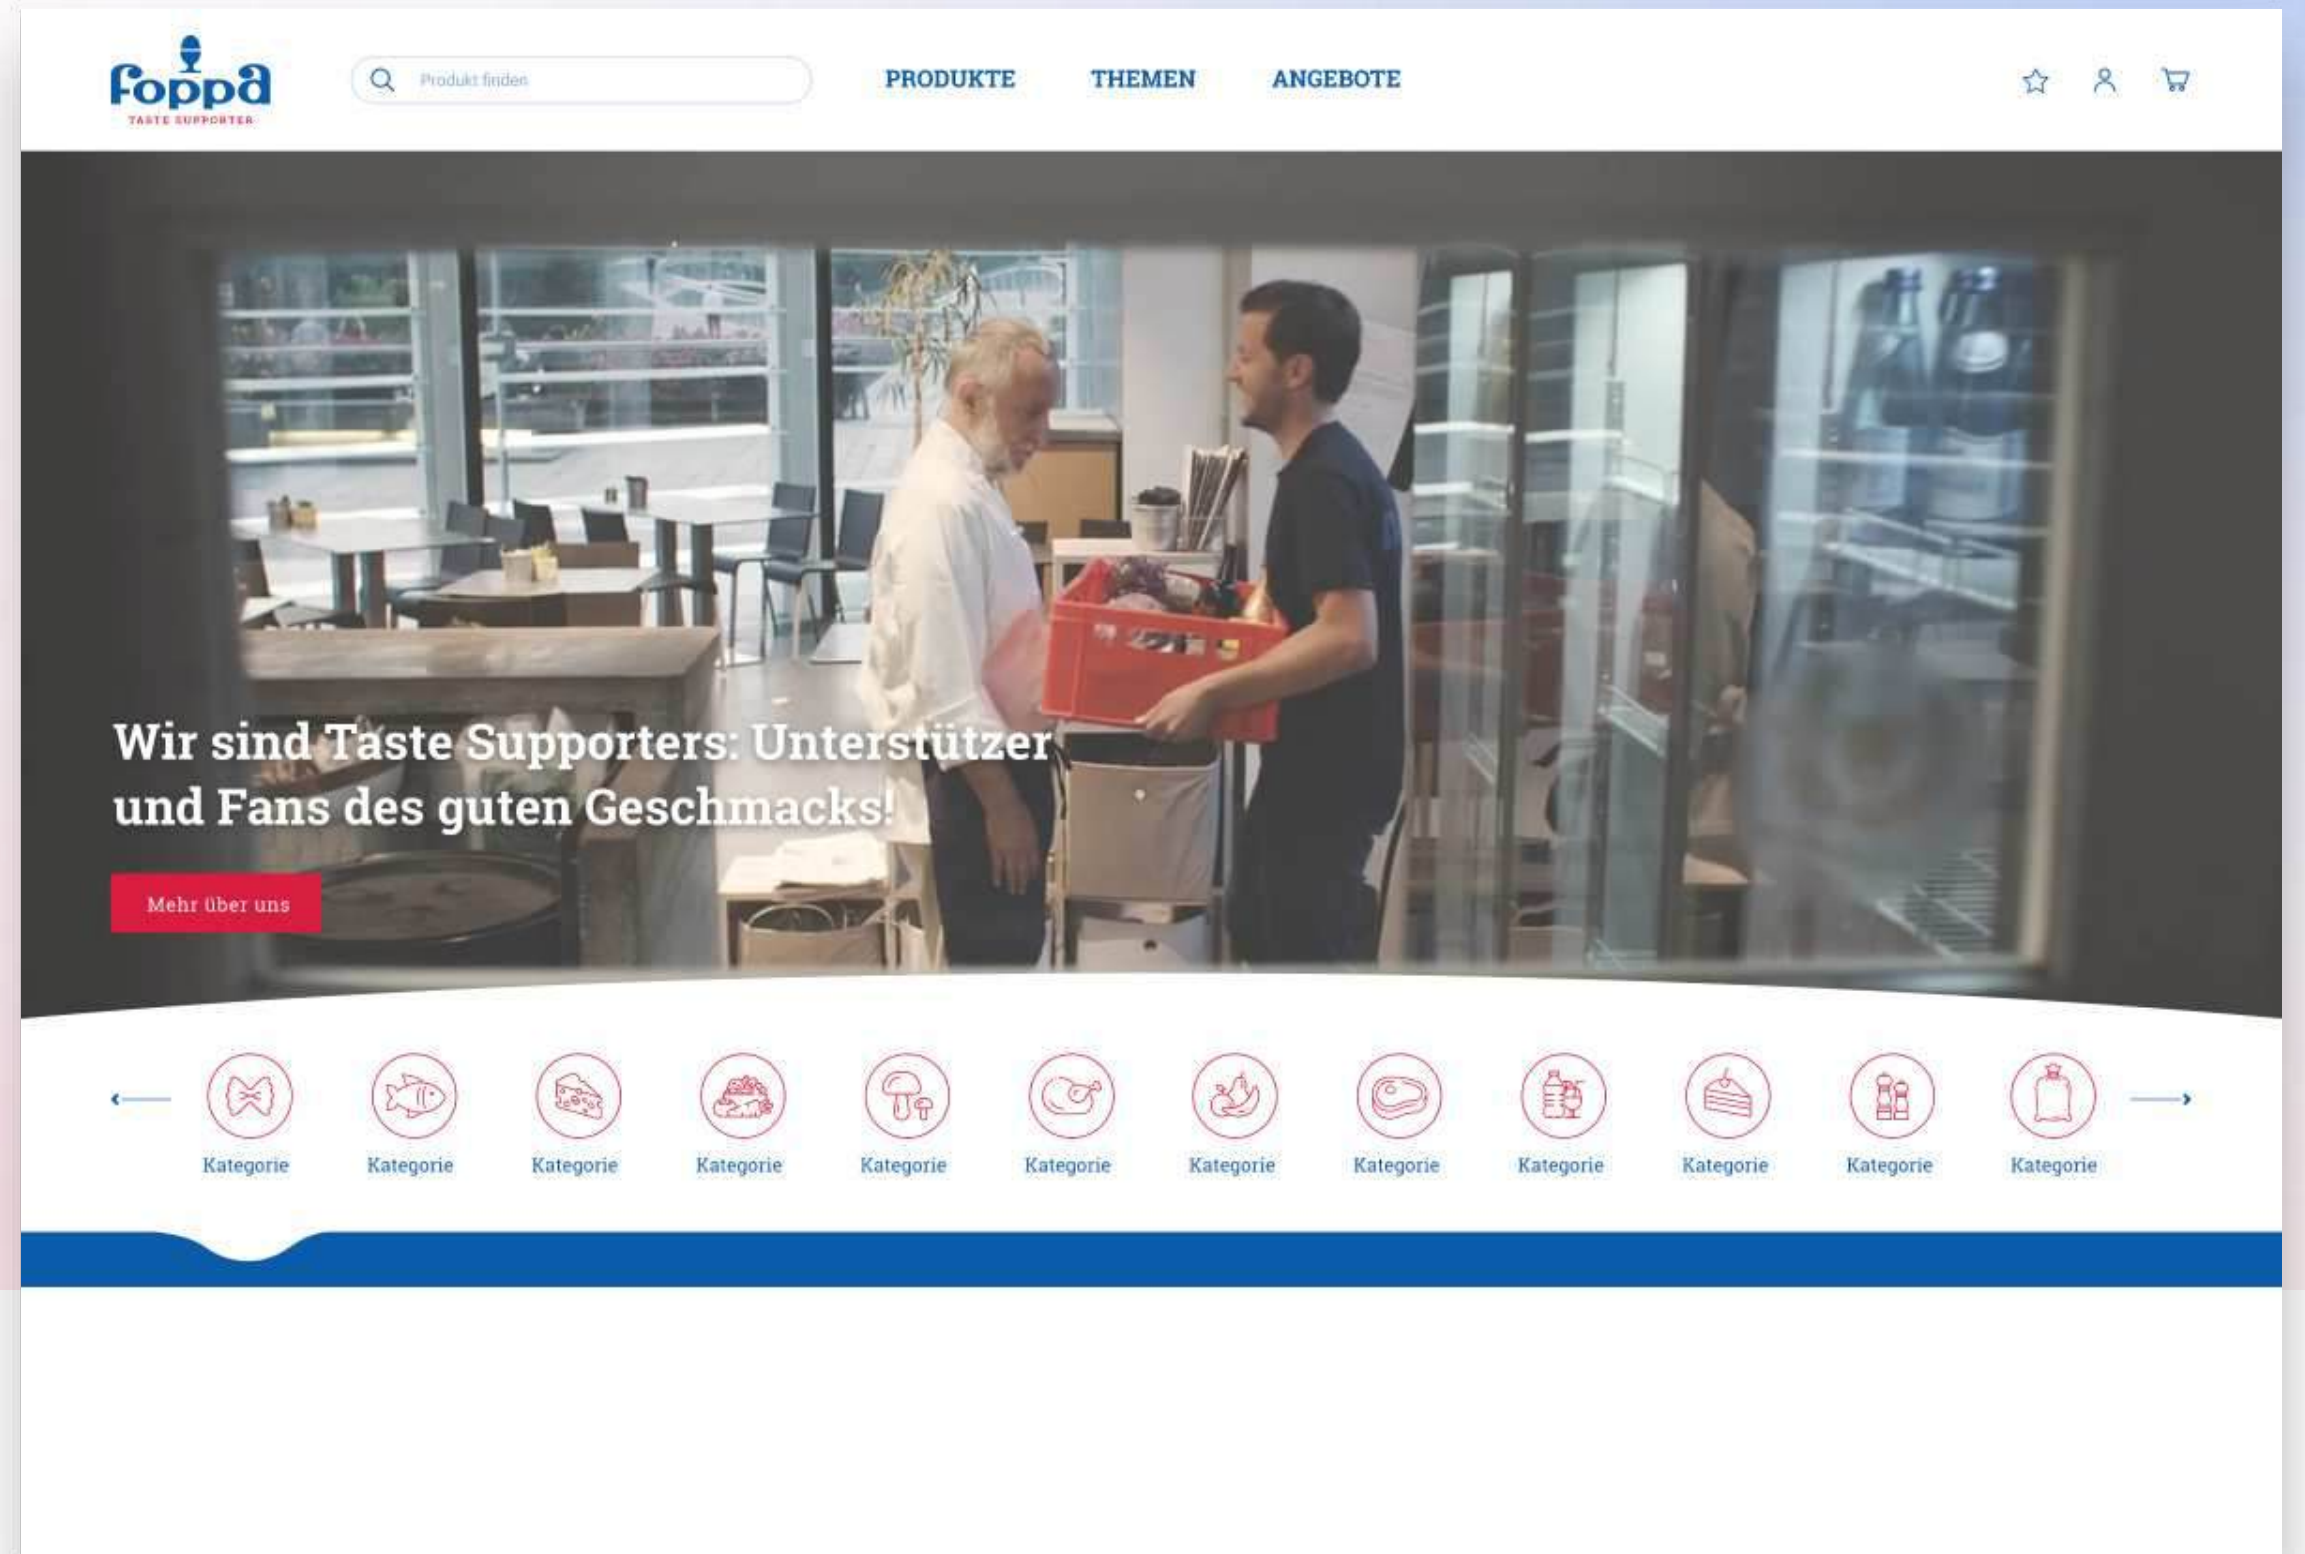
Foppa
TASTE SUPPORTER

Produkt finden

PRODUKTE THEMEN ANGEBOTE

Wir sind Taste Supporters: Unterstützer und Fans des guten Geschmacks!

Mehr über uns

Kategorie Kategorie Kategorie Kategorie Kategorie Kategorie Kategorie Kategorie Kategorie Kategorie Kategorie Kategorie